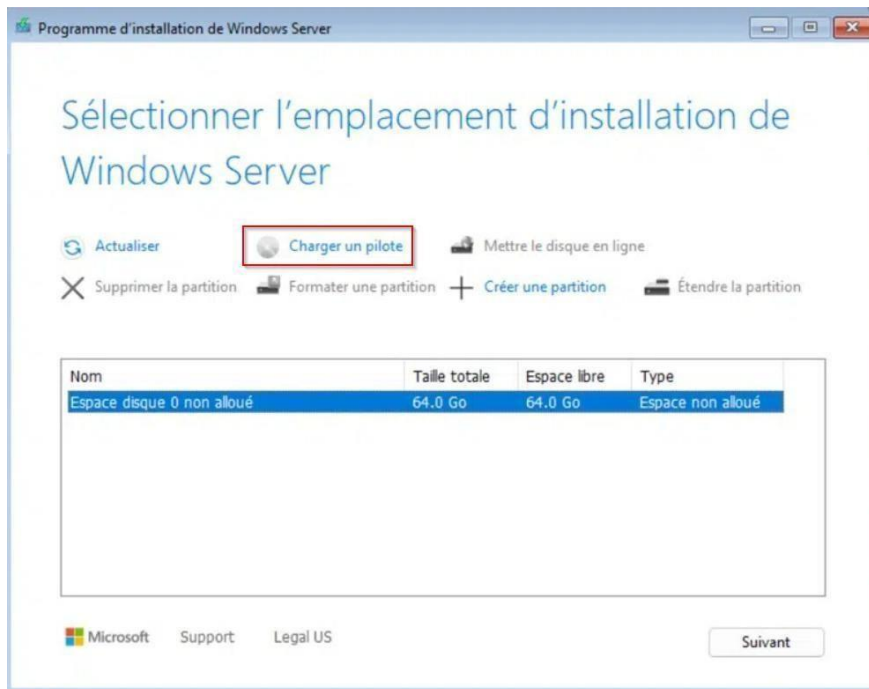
Programme d'installation de Windows Server

Sélectionner l'emplacement d'installation de Windows Server

Actualiser
Charger un pilote
Mettre le disque en ligne
Supprimer la partition
Formater une partition
Créer une partition
Étendre la partition

| Nom | Taille totale | Espace libre | Type |
|---|---|---|---|
| Espace disque 0 non alloué | 64.0 Go | 64.0 Go | Espace non alloué |

Microsoft Support Legal US

Suivant